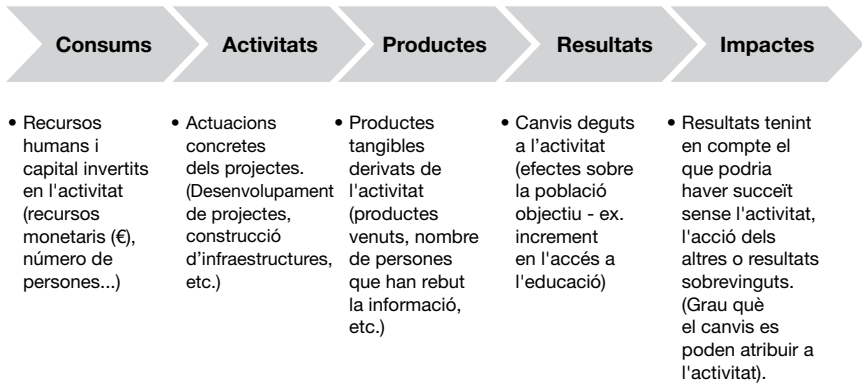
Consums

Activitats

Productes

Resultats

Impactes

• Recursos humans i capital invertits en l'activitat (recursos monetaris (€), número de persones...)

• Actuacions concretes dels projectes. (Desenvolupament de projectes, construcció d'infraestructures, etc.)

• Productes tangibles derivats de l'activitat (productes venuts, nombre de persones que han rebut la informació, etc.)

• Canvis deguts a l'activitat (efectes sobre la població objectiu - ex. increment en l'accés a l'educació)

• Resultats tenint en compte el que podria haver succeït sense l'activitat, l'acció dels altres o resultats sobrevinguts. (Grau què el canvis es poden atribuir a l'activitat).